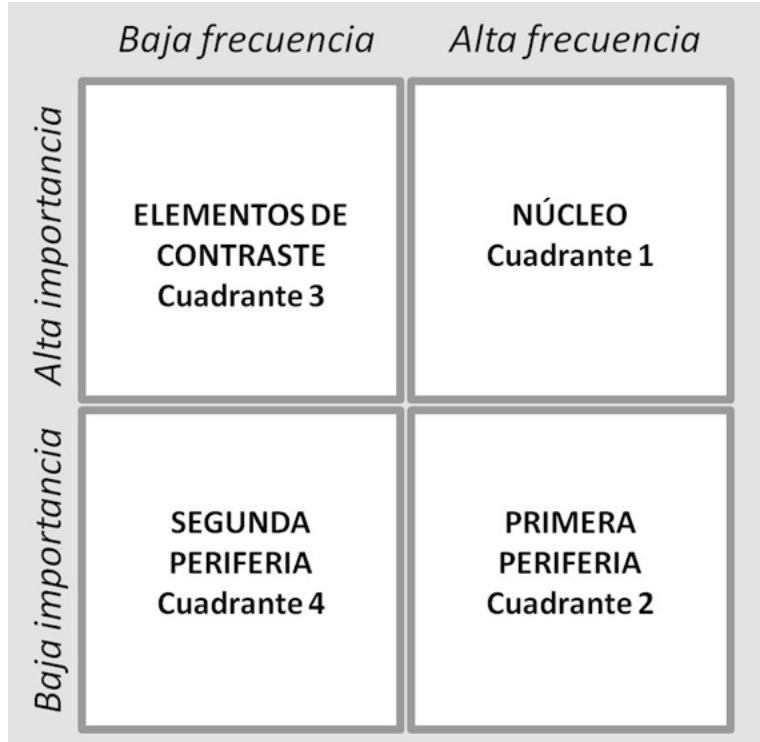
|  | Baja frecuencia | Alta frecuencia |
|---|---|---|
| Alta importancia | ELEMENTOS DE CONTRASTE Cuadrante 3 | NÚCLEO Cuadrante 1 |
| Baja importancia | SEGUNDA PERIFERIA Cuadrante 4 | PRIMERA PERIFERIA Cuadrante 2 |